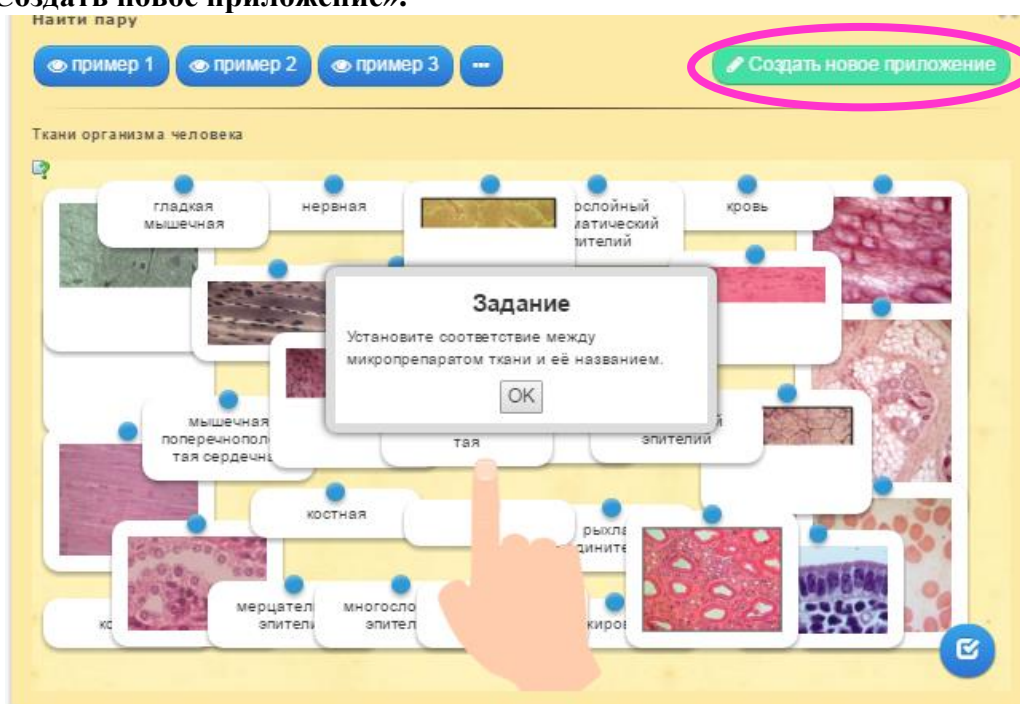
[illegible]оздать новое приложение».

Найти пару

пример 1 пример 2 пример 3 ···

Создать новое приложение

Ткани организма человека

гладкая мышечная

нервная

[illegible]ослойный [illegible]атический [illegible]пителий

кровь

Задание

Установите соответствие между микропрепаратом ткани и её названием.

OK

мышечная поперечнопол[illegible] тая сердечн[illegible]

тая

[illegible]й эпителий

костная

рыхла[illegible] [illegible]дините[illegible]

к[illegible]

мерцател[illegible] эпители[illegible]

многосло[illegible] эпител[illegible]

жиров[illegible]